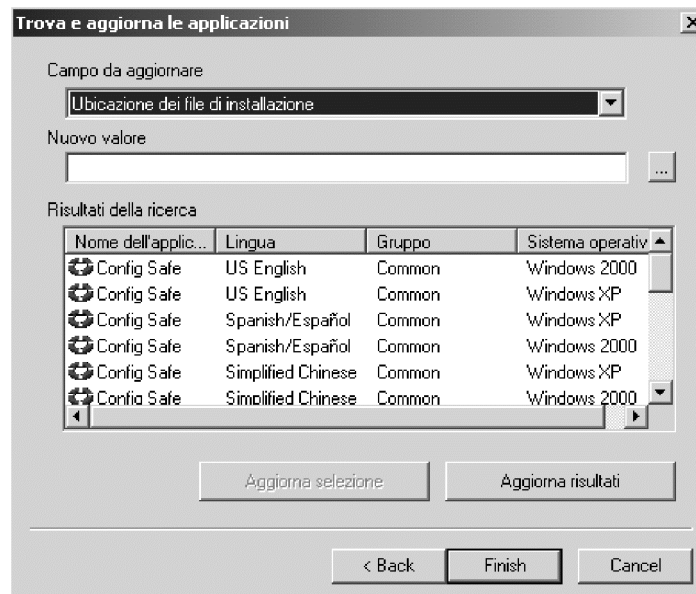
Trova e aggiorna le applicazioni

Campo da aggiornare

Ubicazione dei file di installazione

Nuovo valore

...

Risultati della ricerca

| Nome dell'applic... | Lingua | Gruppo | Sistema operativ |
|---|---|---|---|
| Config Safe | US English | Common | Windows 2000 |
| Config Safe | US English | Common | Windows XP |
| Config Safe | Spanish/Español | Common | Windows XP |
| Config Safe | Spanish/Español | Common | Windows 2000 |
| Config Safe | Simplified Chinese | Common | Windows XP |
| Config Safe | Simplified Chinese | Common | Windows 2000 |

Aggiorna selezione

Aggiorna risultati

< Back

Finish

Cancel